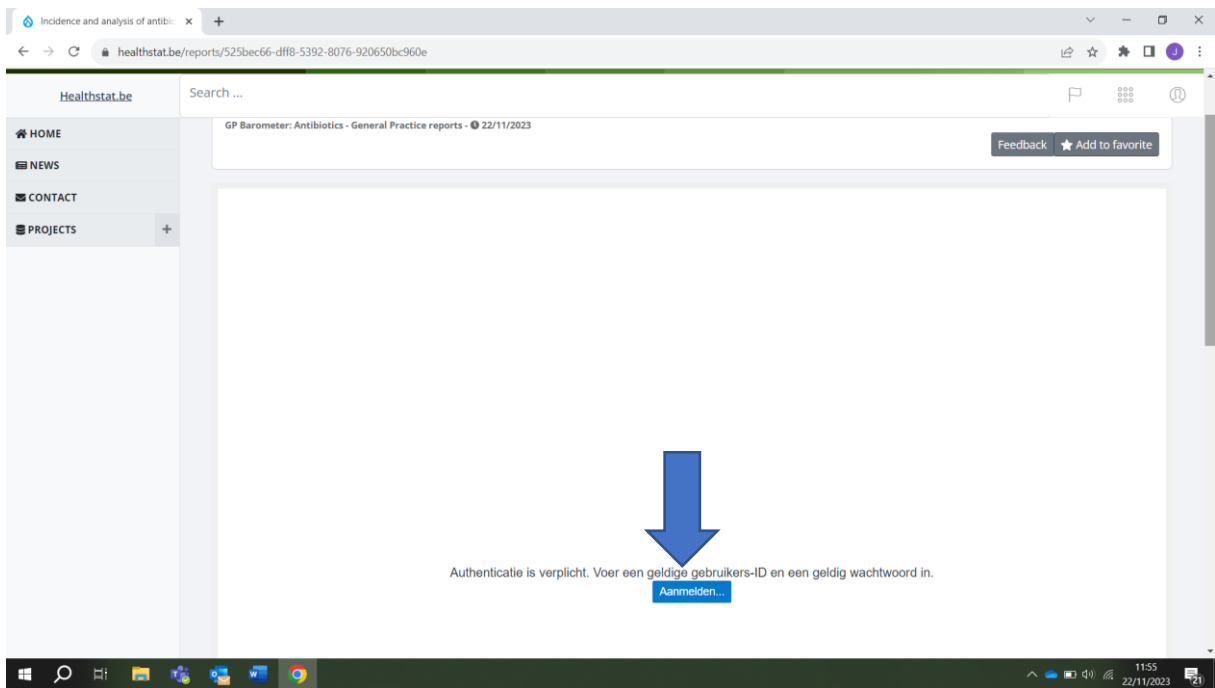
Incidence and analysis of antibi ×
+

healthstat.be/reports/525bec66-dff8-5392-8076-920650bc960e

J

Healthstat.be

Search ...

HOME
NEWS
CONTACT
PROJECTS +

GP Barometer: Antibiotics - General Practice reports - 22/11/2023

Feedback
Add to favorite

Authenticatie is verplicht. Voer een geldige gebruikers-ID en een geldig wachtwoord in.

Aanmelden...

11:55
22/11/2023
21